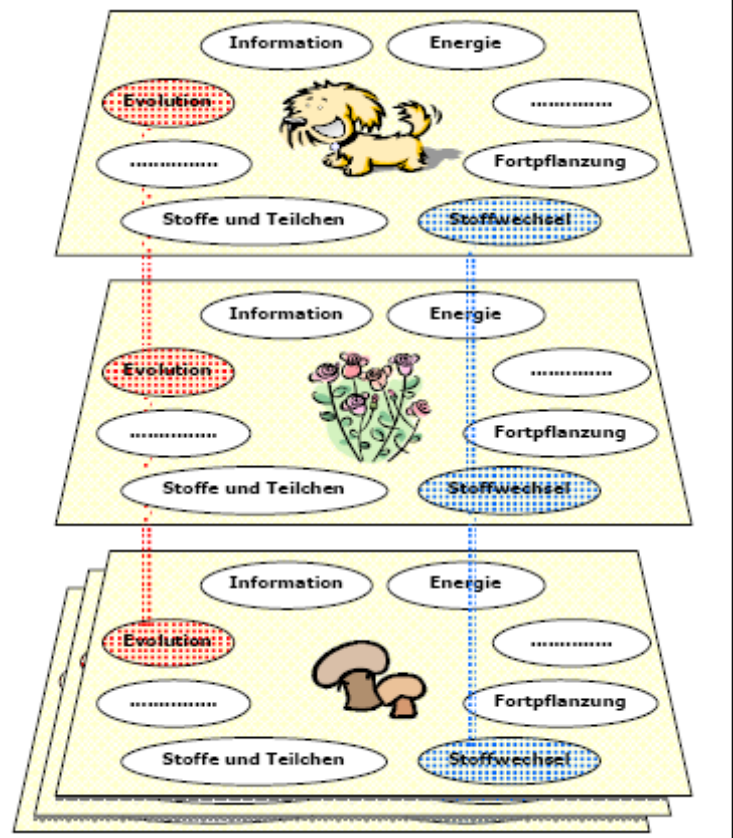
Information
Energie
Evolution
...............
...............
Fortpflanzung
Stoffe und Teilchen
Stoffwechsel

Information
Energie
Evolution
...............
...............
Fortpflanzung
Stoffe und Teilchen
Stoffwechsel

Information
Energie
Evolution
...............
...............
Fortpflanzung
Stoffe und Teilchen
Stoffwechsel